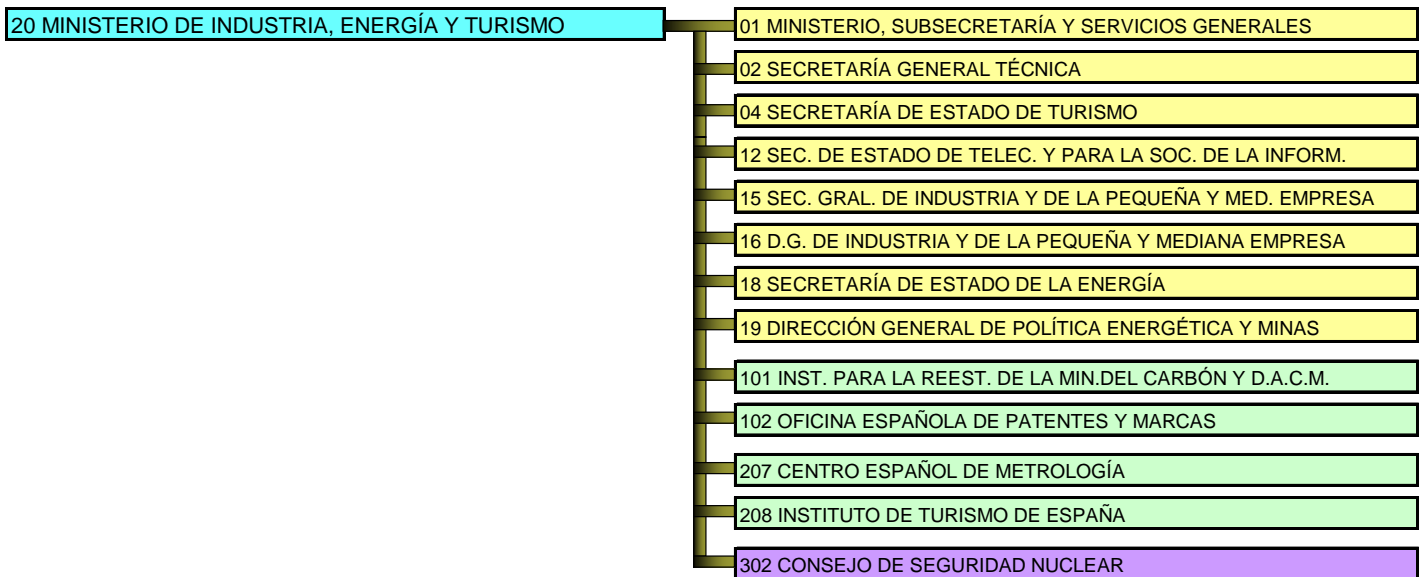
20 MINISTERIO DE INDUSTRIA, ENERGÍA Y TURISMO

01 MINISTERIO, SUBSECRETARÍA Y SERVICIOS GENERALES

02 SECRETARÍA GENERAL TÉCNICA

04 SECRETARÍA DE ESTADO DE TURISMO

12 SEC. DE ESTADO DE TELEC. Y PARA LA SOC. DE LA INFORM.

15 SEC. GRAL. DE INDUSTRIA Y DE LA PEQUEÑA Y MED. EMPRESA

16 D.G. DE INDUSTRIA Y DE LA PEQUEÑA Y MEDIANA EMPRESA

18 SECRETARÍA DE ESTADO DE LA ENERGÍA

19 DIRECCIÓN GENERAL DE POLÍTICA ENERGÉTICA Y MINAS

101 INST. PARA LA REEST. DE LA MIN.DEL CARBÓN Y D.A.C.M.

102 OFICINA ESPAÑOLA DE PATENTES Y MARCAS

207 CENTRO ESPAÑOL DE METROLOGÍA

208 INSTITUTO DE TURISMO DE ESPAÑA

302 CONSEJO DE SEGURIDAD NUCLEAR